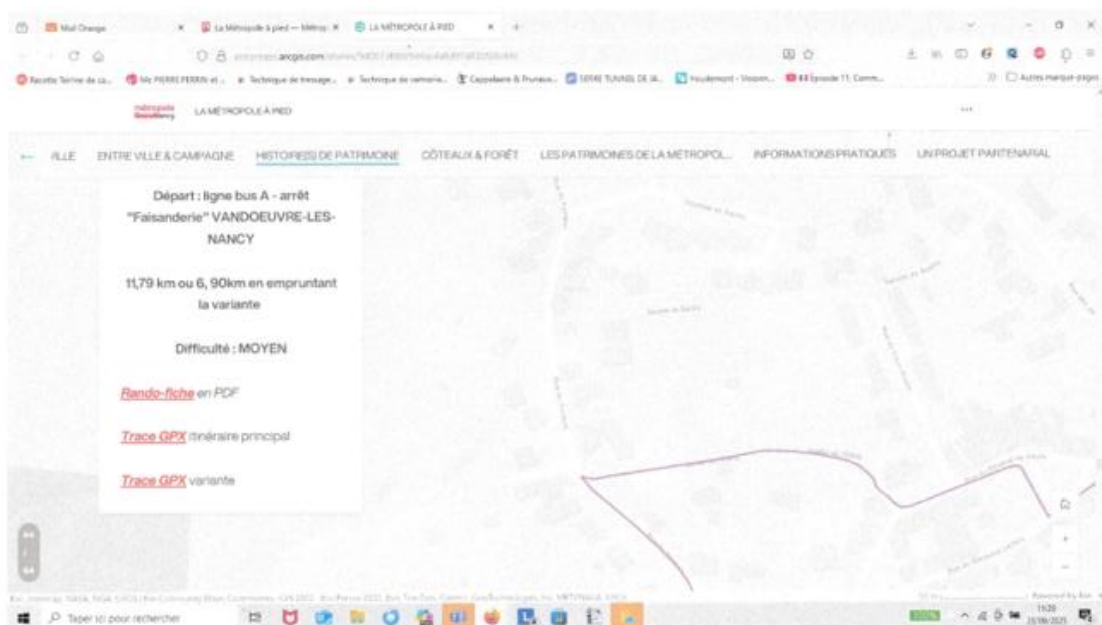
Mail Orange
La Métropole à pied — Métrop
LA MÉTROPOLE À PIED

LA MÉTROPOLE À PIED

ILLE ENTRE VILLE & CAMPAGNE HISTOIRE(S) DE PATRIMOINE CÔTEAUX & FORÊT LES PATRIMOINES DE LA MÉTROPOL... INFORMATIONS PRATIQUES UN PROJET PARTENARIAL

Départ : ligne bus A - arrêt "Faisanderie" VANDOEUVRE-LES-NANCY

11,79 km ou 6, 90km en empruntant la variante

Difficulté : MOYEN

Rando-fiche en PDF

Trace GPX itinéraire principal

Trace GPX variante

Taper ici pour rechercher